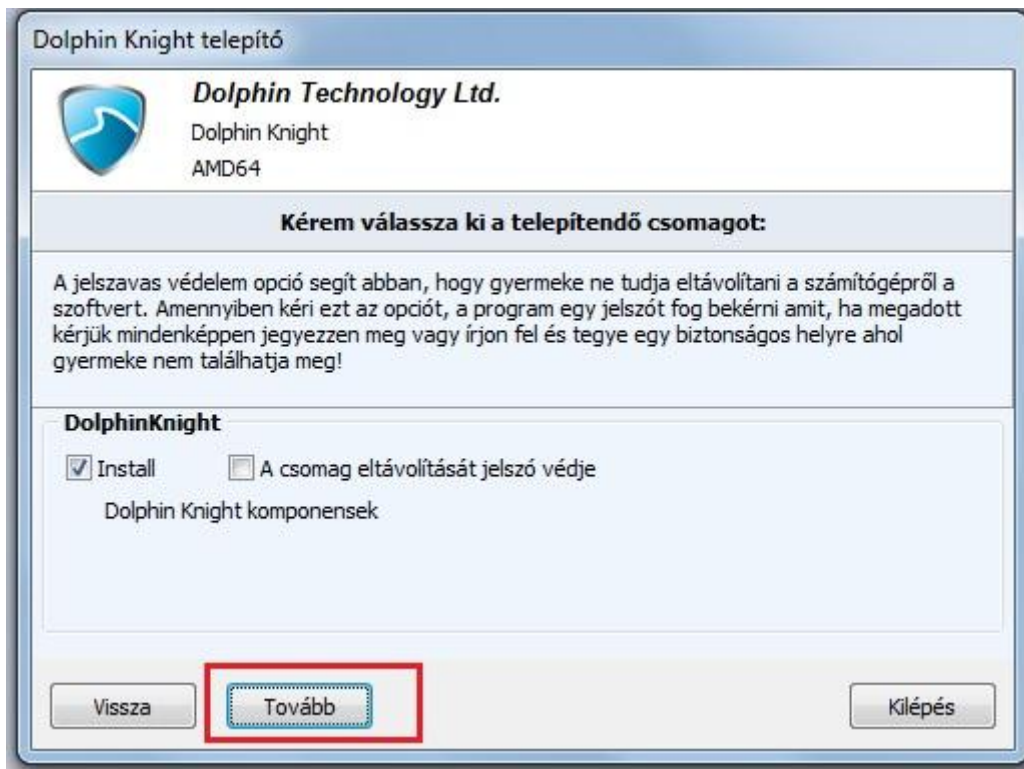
Dolphin Knight telepítő

Dolphin Technology Ltd.
Dolphin Knight
AMD64

Kérem válassza ki a telepítendő csomagot:

A jelszavas védelem opció segít abban, hogy gyermeke ne tudja eltávolítani a számítógépről a szoftvert. Amennyiben kéri ezt az opciót, a program egy jelszót fog bekérni amit, ha megadott kérjük mindenképpen jegyezzen meg vagy írjon fel és tegye egy biztonságos helyre ahol gyermeke nem találhatja meg!

DolphinKnight
Install
A csomag eltávolítását jelszó védje
Dolphin Knight komponensek

Vissza
Tovább
Kilépés